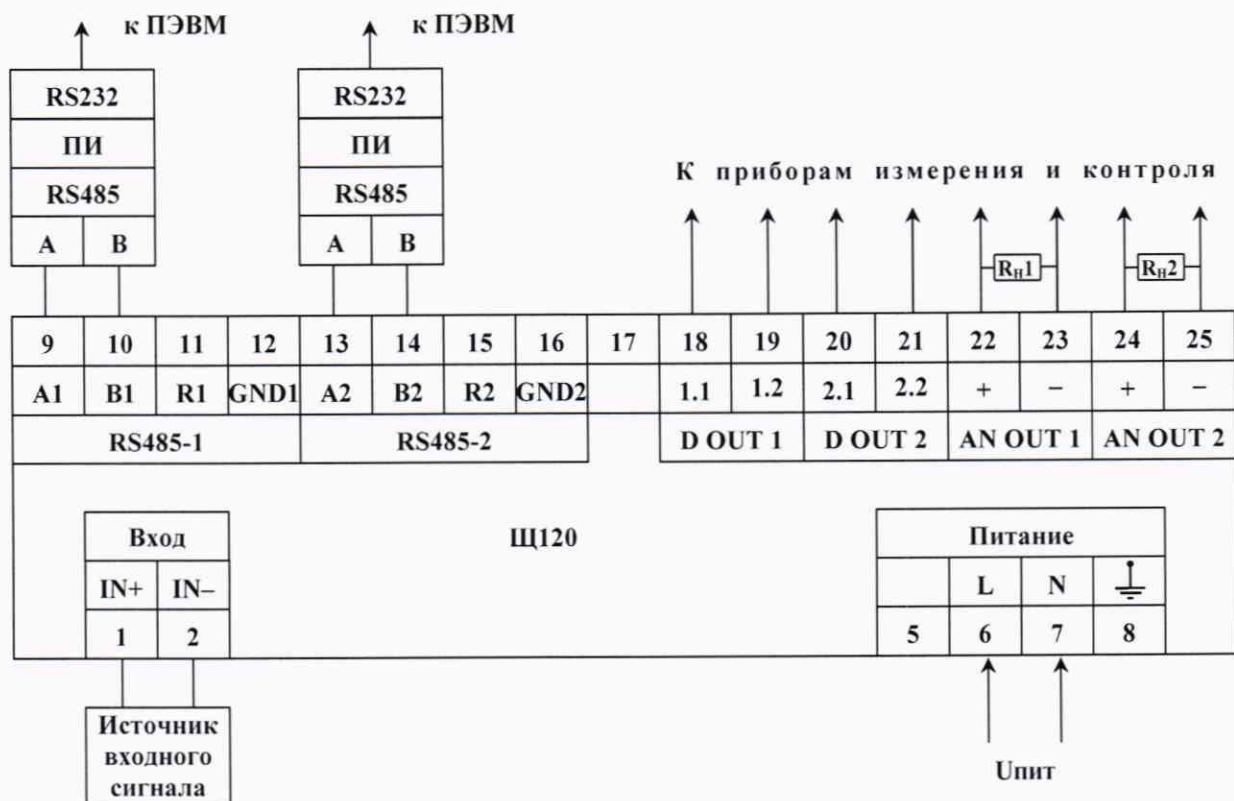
к ПЭВМ

RS232
ПИ
RS485
A B

к ПЭВМ

RS232
ПИ
RS485
A B

К приборам измерения и контроля

$R_н1$ $R_н2$

| 9 | 10 | 11 | 12 | 13 | 14 | 15 | 16 | 17 | 18 | 19 | 20 | 21 | 22 | 23 | 24 | 25 |
|---|---|---|---|---|---|---|---|---|---|---|---|---|---|---|---|---|
| A1 | B1 | R1 | GND1 | A2 | B2 | R2 | GND2 | | 1.1 | 1.2 | 2.1 | 2.2 | + | − | + | − |

RS485-1 RS485-2 D OUT 1 D OUT 2 AN OUT 1 AN OUT 2

Ш120

Вход
IN+ IN–
1 2

Питание
L N
5 6 7 8

Источник входного сигнала

Uпит